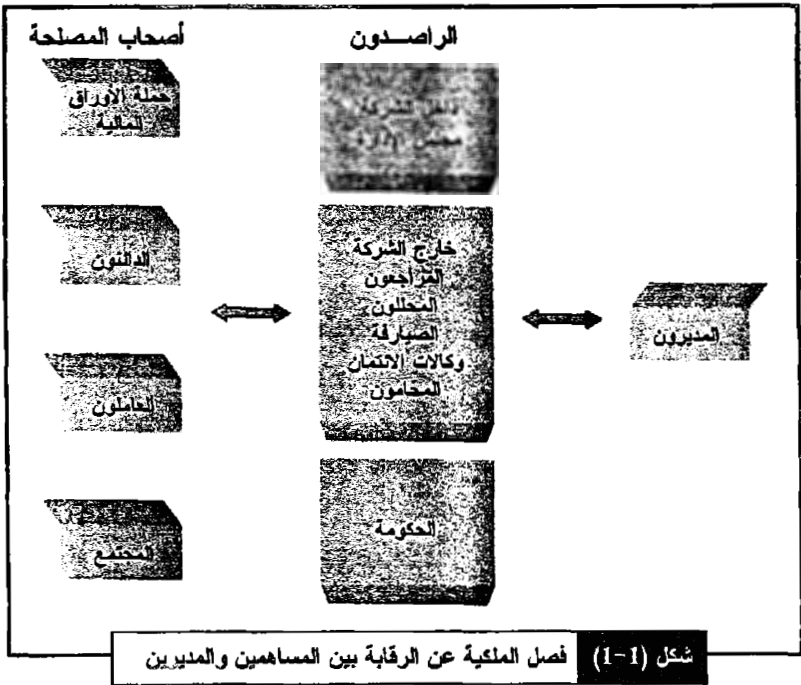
أصحاب المصلحة

الراصــدون

حملة الأوراق المالية

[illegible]
مجلس الإدارة

الدائنون

خارج الشركة
المراجعون
المحللون
الصيارفة
وكالات الائتمان
المحامون

المديرون

العاملون

المجتمع

الحكومة

شكل (1-1) فصل الملكية عن الرقابة بين المساهمين والمديرين